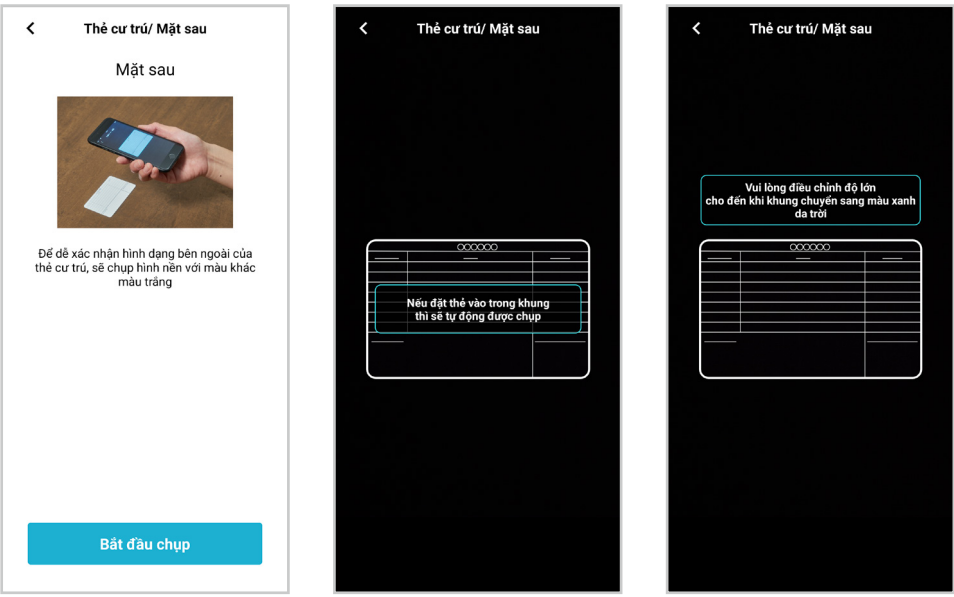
<

Thẻ cư trú/ Mặt sau

Mặt sau

Để dễ xác nhận hình dạng bên ngoài của thẻ cư trú, sẽ chụp hình nền với màu khác màu trắng

Bắt đầu chụp

<

Thẻ cư trú/ Mặt sau

Nếu đặt thẻ vào trong khung thì sẽ tự động được chụp

<

Thẻ cư trú/ Mặt sau

Vui lòng điều chỉnh độ lớn cho đến khi khung chuyển sang màu xanh da trời